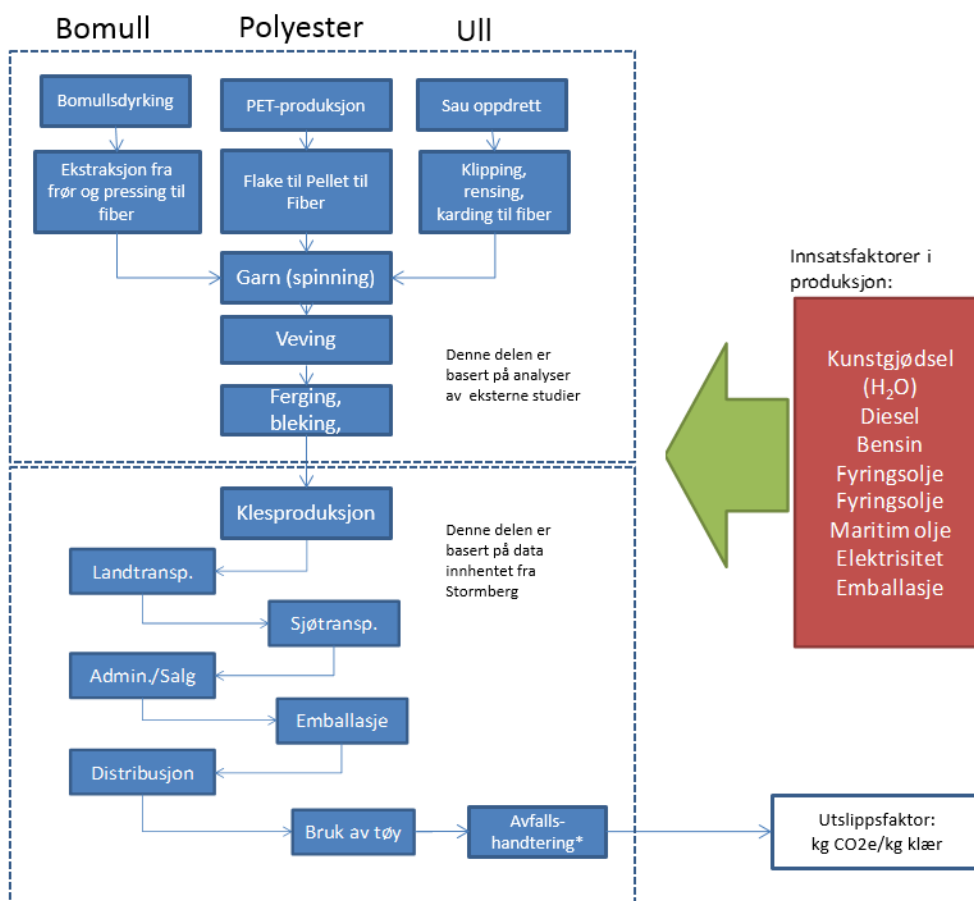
Bomull

Polyester

Ull

Bomullsdyrking

PET-produksjon

Sau oppdrett

Ekstraksjon fra frør og pressing til fiber

Flake til Pellet til Fiber

Klipping, rensing, karding til fiber

Garn (spinning)

Veving

Ferging, bleking,

Denne delen er basert på analyser av eksterne studier

Innsatsfaktorer i produksjon:

Kunstgjødsel
($H_2O$)
Diesel
Bensin
Fyringsolje
Fyringsolje
Maritim olje
Elektrisitet
Emballasje

Klesproduksjon

Denne delen er basert på data innhentet fra Stormberg

Landtransp.

Sjøtransp.

Admin./Salg

Emballasje

Distribusjon

Bruk av tøy

Avfalls-handtering*

Utslippsfaktor: kg CO2e/kg klær